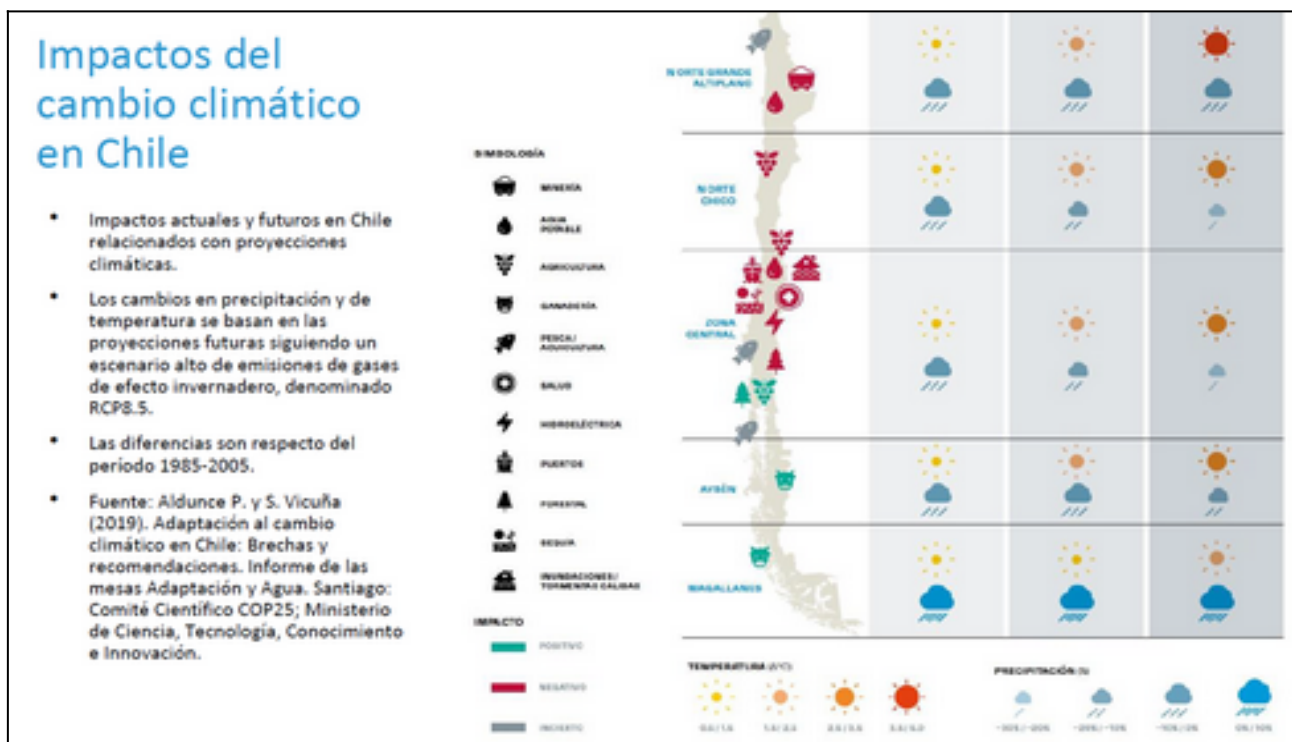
Impactos del cambio climático en Chile

• Impactos actuales y futuros en Chile relacionados con proyecciones climáticas.

• Los cambios en precipitación y de temperatura se basan en las proyecciones futuras siguiendo un escenario alto de emisiones de gases de efecto invernadero, denominado RCP8.5.

• Las diferencias son respecto del período 1985-2005.

• Fuente: Aldunce P. y S. Vicuña (2019). Adaptación al cambio climático en Chile: Brechas y recomendaciones. Informe de las mesas Adaptación y Agua. Santiago: Comité Científico COP25; Ministerio de Ciencia, Tecnología, Conocimiento e Innovación.

SIMBOLOGÍA
MINERÍA
AGUA POTABLE
AGRICULTURA
GANADERÍA
PESCA / ACUICULTURA
SALUD
HIDROELÉCTRICA
PUERTOS
FORESTAL
SEQUÍA
INUNDACIONES / TORMENTAS CÁLIDAS

IMPACTO
POSITIVO
NEGATIVO
INCIERTO

NORTE GRANDE ALTIPLANO
NORTE CHICO
ZONA CENTRAL
AYSÉN
MAGALLANES

TEMPERATURA (ΔºC)
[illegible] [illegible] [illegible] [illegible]

PRECIPITACIÓN (%)
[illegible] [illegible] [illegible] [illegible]